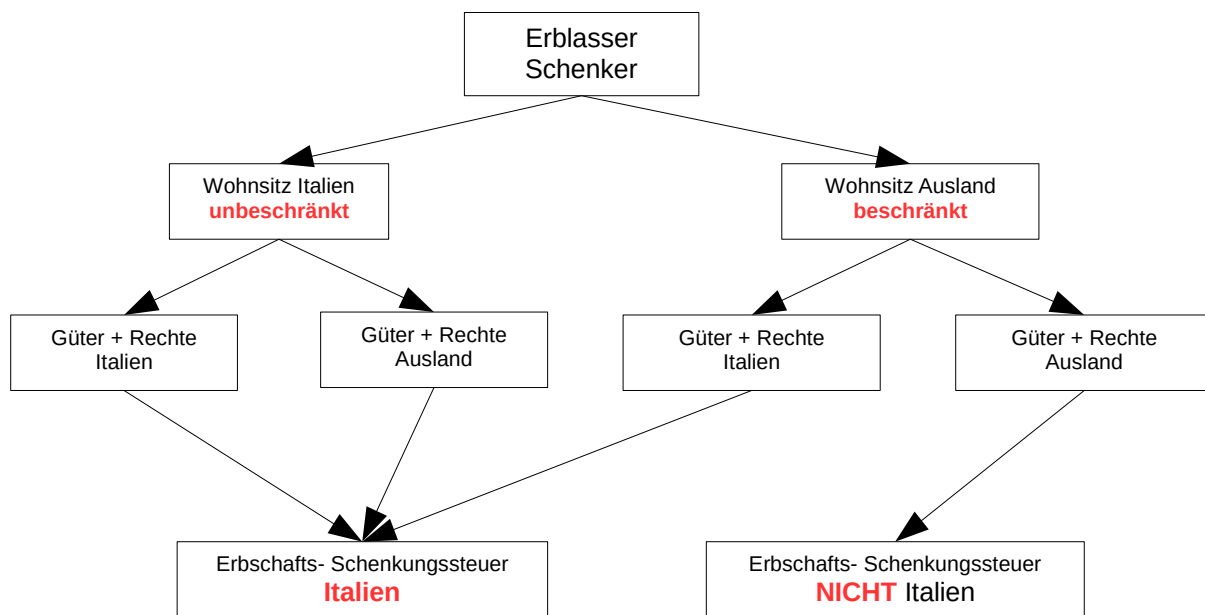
Erblasser
Schenker

Wohnsitz Italien
unbeschränkt

Wohnsitz Ausland
beschränkt

Güter + Rechte
Italien

Güter + Rechte
Ausland

Güter + Rechte
Italien

Güter + Rechte
Ausland

Erbschafts- Schenkungssteuer
Italien

Erbschafts- Schenkungssteuer
NICHT Italien